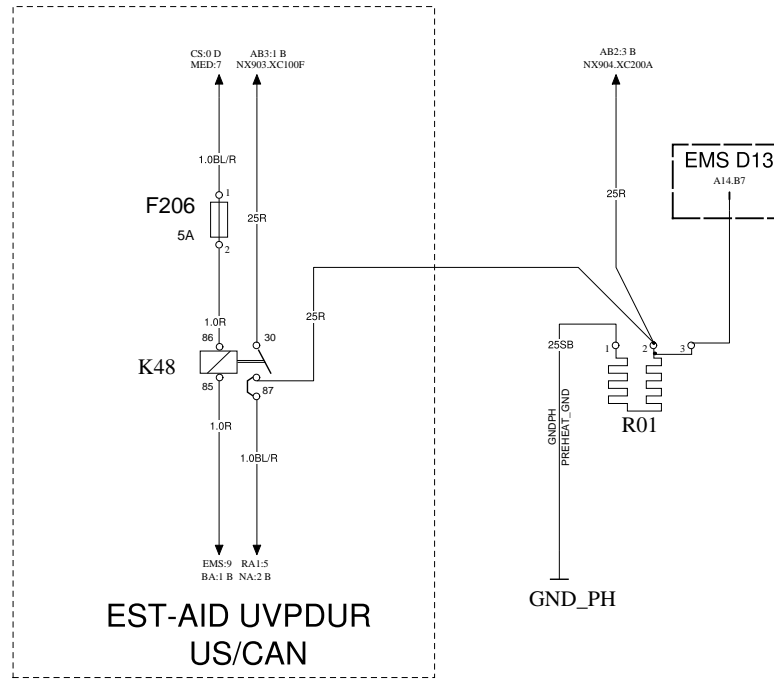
CS:0 D
MED:7

AB3:1 B
NX903.XC100F

AB2:3 B
NX904.XC200A

EMS D13
A14.B7

1.0BL/R

1

F206

5A

2

25R

25R

1.0R

86

30

25R

K48

85

87

25SB

1

2

3

1.0R

1.0BL/R

GNDPH
PREHEAT_GND

R01

EMS:9
BA:1 B

RA1:5
NA:2 B

GND_PH

EST-AID UVPDUR
US/CAN